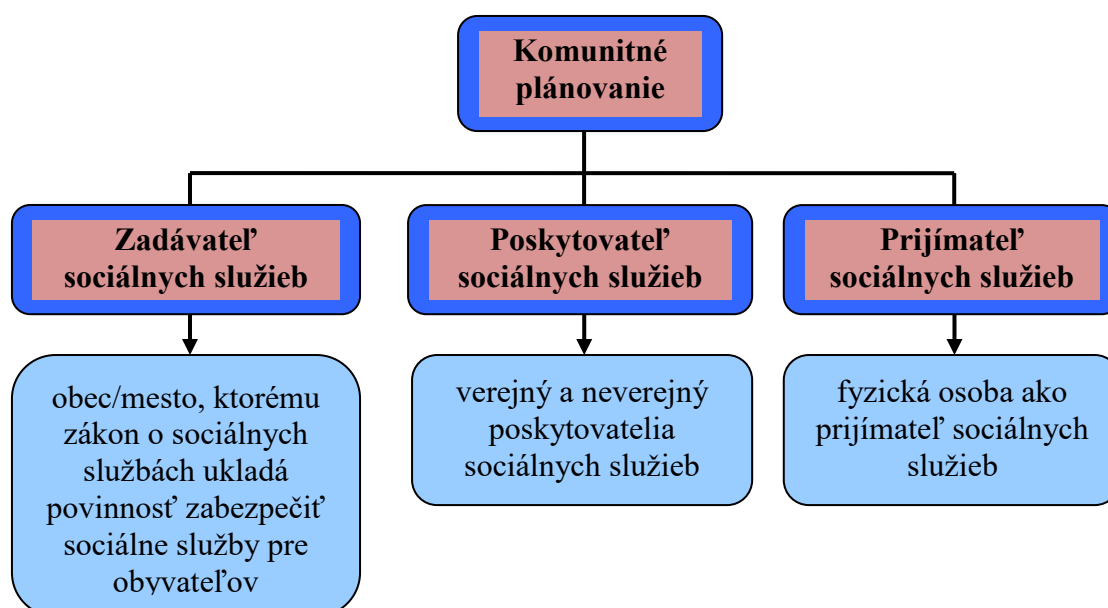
Komunitné plánovanie

Zadávateľ sociálnych služieb

Poskytovateľ sociálnych služieb

Prijímateľ sociálnych služieb

obec/mesto, ktorému zákon o sociálnych službách ukladá povinnosť zabezpečiť sociálne služby pre obyvateľov

verejný a neverejný poskytovatelia sociálnych služieb

fyzická osoba ako prijímateľ sociálnych služieb